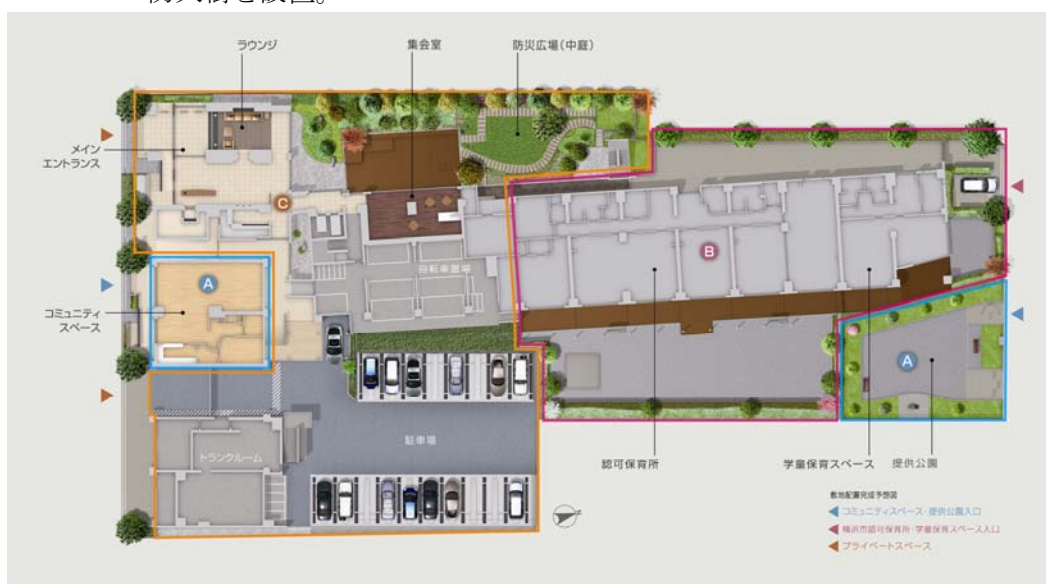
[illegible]

ラウンジ

集会室

防災広場(中庭)

メイン
エントランス

C

A

B

自転車置場

コミュニティ
スペース

駐車場

トランクルーム

A

認可保育所

学童保育スペース

提供公園

敷地配置完成予想図

コミュニティスペース・提供公園入口

横浜市認可保育所・学童保育スペース入口

プライベートスペース